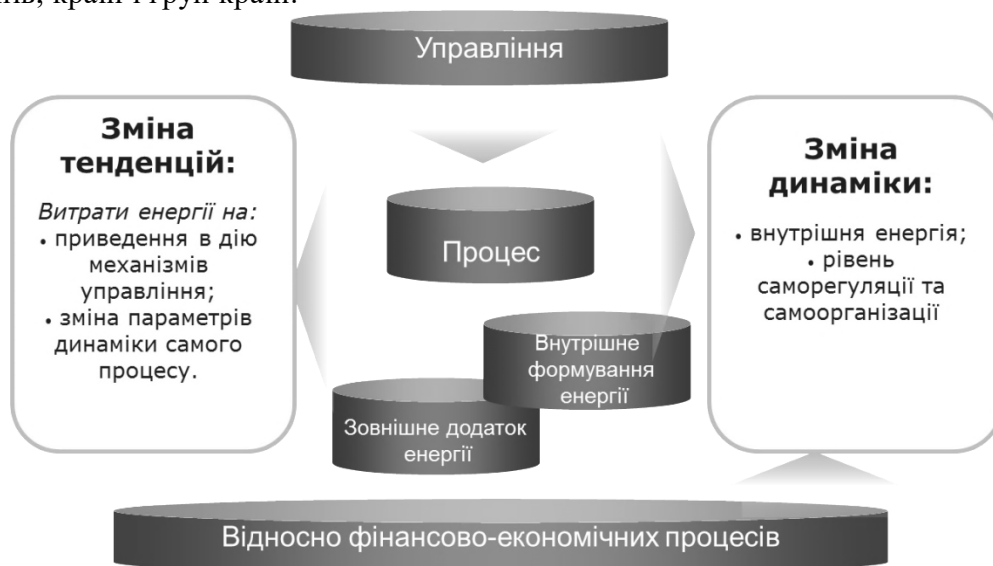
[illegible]нь, країн і груп країн.

Управління

Зміна тенденцій:

Витрати енергії на:
• приведення в дію механізмів управління;
• зміна параметрів динаміки самого процесу.

Процес

Внутрішнє формування енергії

Зовнішнє додаток енергії

Зміна динаміки:

• внутрішня енергія;
• рівень саморегуляції та самоорганізації

Відносно фінансово-економічних процесів